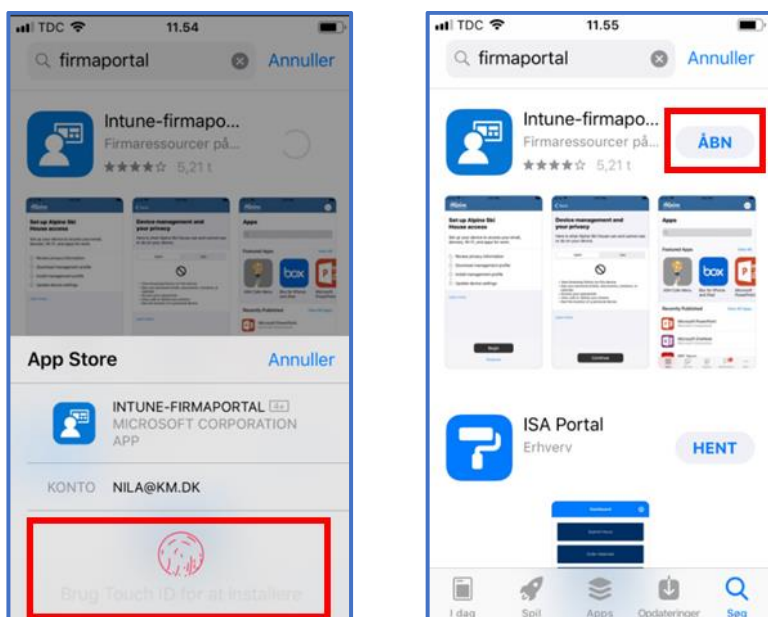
TDC 11.54

firmaportal Annuller

Intune-firmapo...
Firmaressourcer på...
★★★★☆ 5,21 t

Set up Alpine Ski House access

Device management and your privacy

Apps

App Store Annuller

INTUNE-FIRMAPORTAL 4+
MICROSOFT CORPORATION
APP

KONTO NILA@KM.DK

Brug Touch ID for at installere

TDC 11.55

firmaportal Annuller

Intune-firmapo...
Firmaressourcer på...
★★★★☆ 5,21 t
ÅBN

Set up Alpine Ski House access

Device management and your privacy

Apps

box

ISA Portal
Erhverv
HENT

I dag Spil Apps Opdateringer Søg